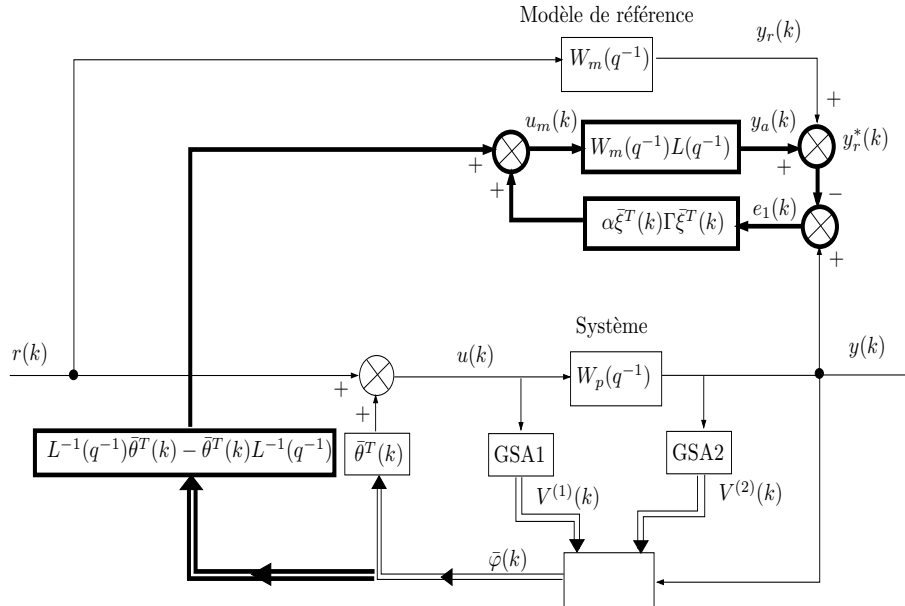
Modèle de référence

$y_r(k)$

$W_m(q^{-1})$

+

$u_m(k)$

$W_m(q^{-1})L(q^{-1})$

$y_a(k)$

$y_r^*(k)$

+

+

−

+

$\alpha\bar{\xi}^T(k)\Gamma\bar{\xi}^T(k)$

$e_1(k)$

+

Système

$r(k)$

$u(k)$

$W_p(q^{-1})$

$y(k)$

+

+

$L^{-1}(q^{-1})\bar{\theta}^T(k) - \bar{\theta}^T(k)L^{-1}(q^{-1})$

$\bar{\theta}^T(k)$

GSA1

GSA2

$V^{(1)}(k)$

$V^{(2)}(k)$

$\bar{\varphi}(k)$